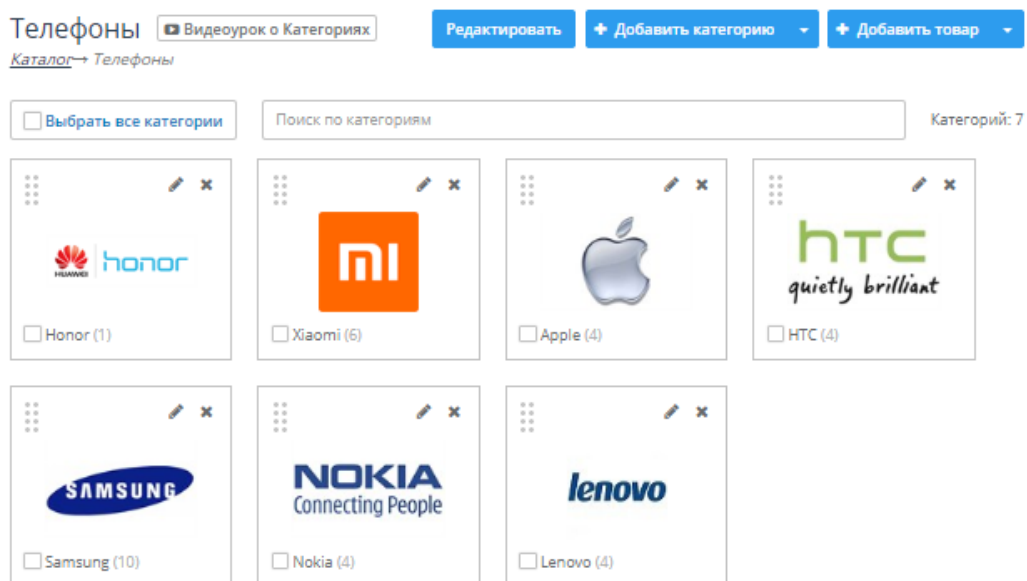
Телефоны Видеоурок о Категориях

Редактировать + Добавить категорию + Добавить товар

Каталог→ Телефоны

Выбрать все категории

Поиск по категориям

Категорий: 7

HUAWEI honor

Honor (1)

mi

Xiaomi (6)

Apple (4)

htc quietly brilliant

HTC (4)

SAMSUNG

Samsung (10)

NOKIA Connecting People

Nokia (4)

lenovo

Lenovo (4)